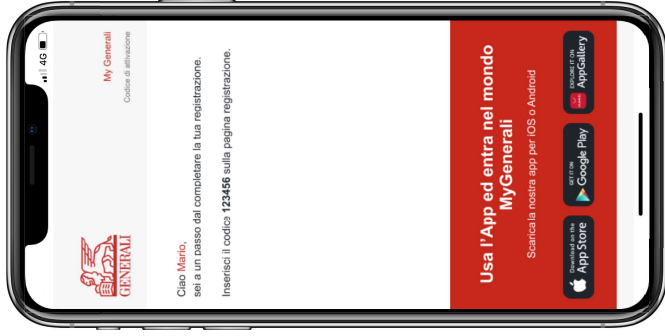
4G

My Generali
Codice di attivazione

GENERALI

Ciao Mario,
sei a un passo dal completare la tua registrazione.

Inserisci il codice **123456** sulla pagina registrazione.

Usa l'App ed entra nel mondo MyGenerali

Scarica la nostra app per iOS o Android

Download on the App Store

GET IT ON Google Play

EXPLORE IT ON AppGallery